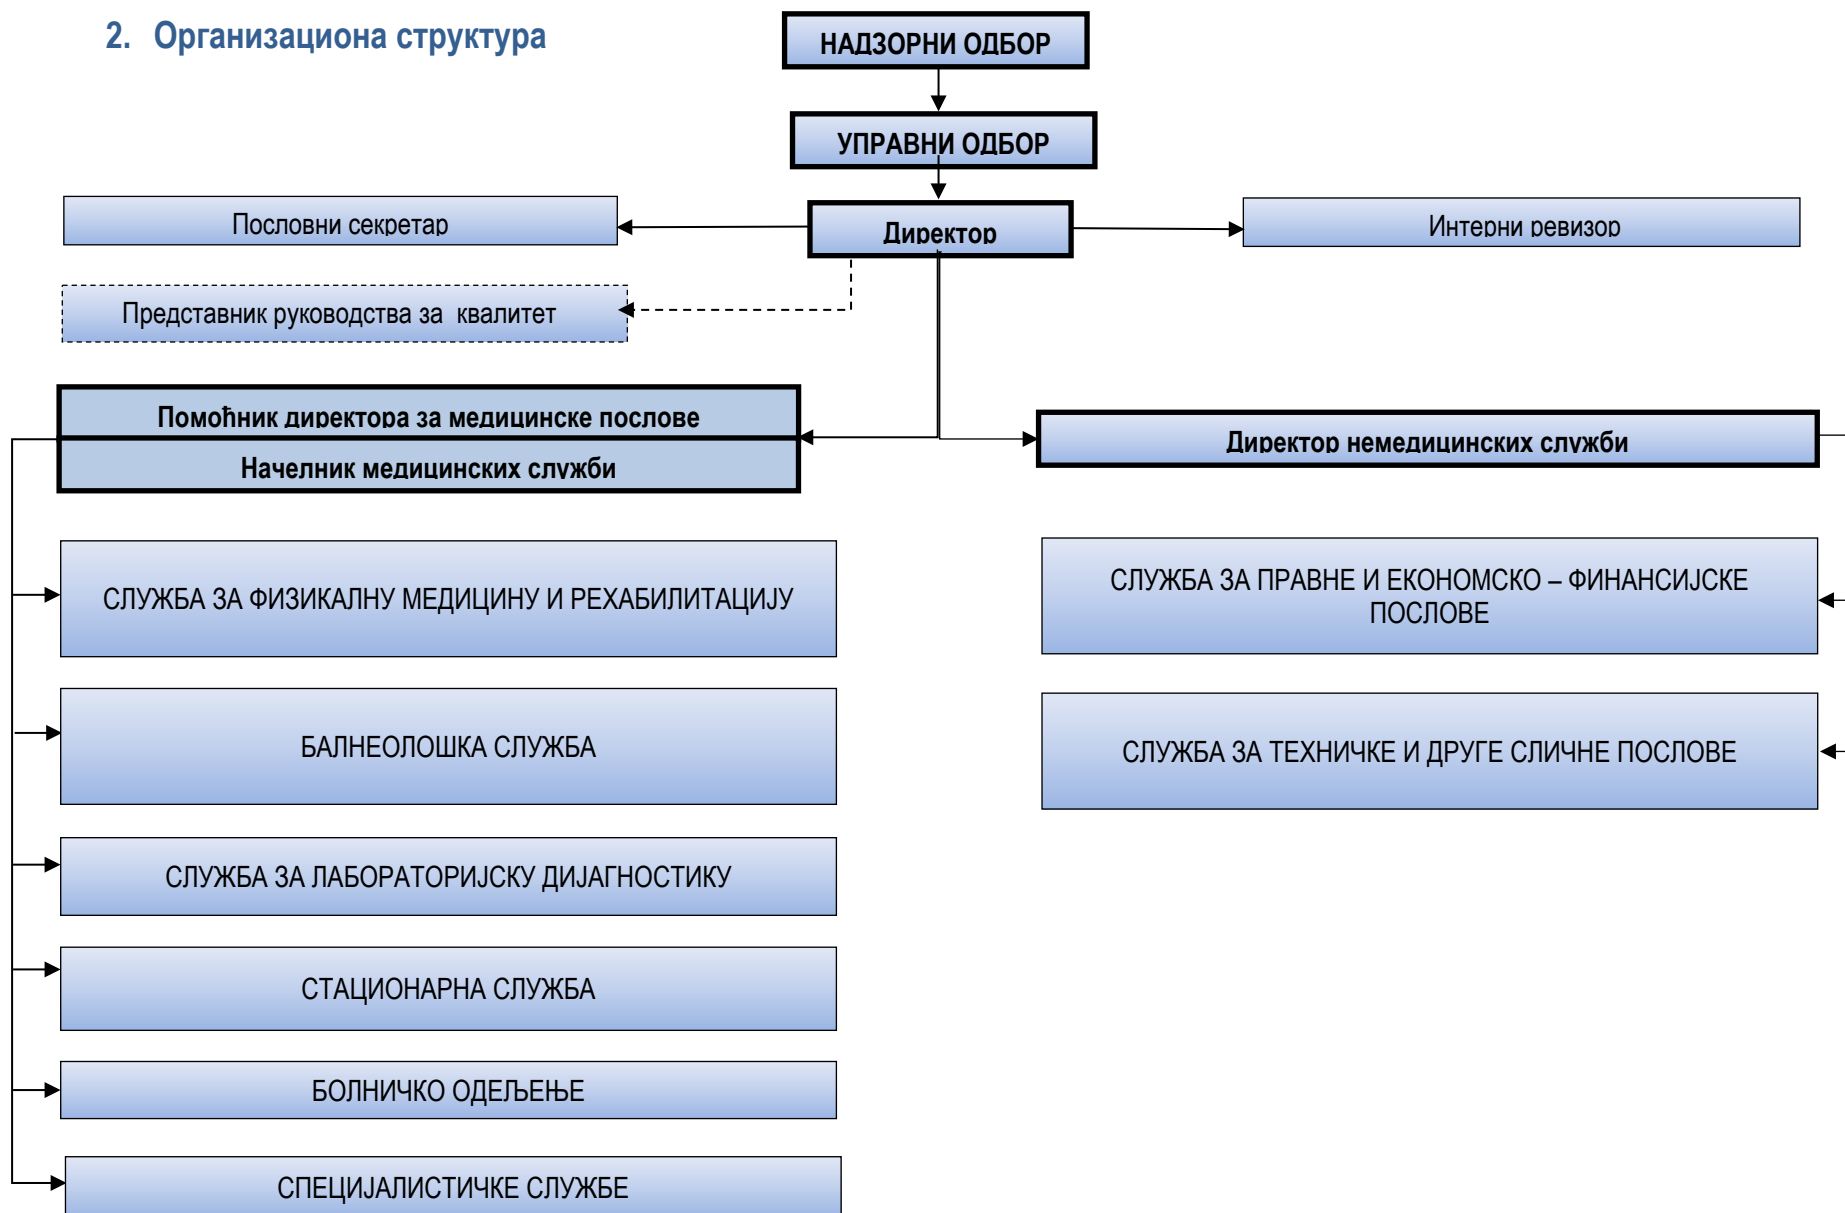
2. Организациона структура

НАДЗОРНИ ОДБОР

УПРАВНИ ОДБОР

Пословни секретар

Директор

Интерни ревизор

Представник руководства за квалитет

Помоћник директора за медицинске послове

Начелник медицинских служби

Директор немедицинских служби

СЛУЖБА ЗА ФИЗИКАЛНУ МЕДИЦИНУ И РЕХАБИЛИТАЦИЈУ

СЛУЖБА ЗА ПРАВНЕ И ЕКОНОМСКО – ФИНАНСИЈСКЕ ПОСЛОВЕ

БАЛНЕОЛОШКА СЛУЖБА

СЛУЖБА ЗА ТЕХНИЧКЕ И ДРУГЕ СЛИЧНЕ ПОСЛОВЕ

СЛУЖБА ЗА ЛАБОРАТОРИЈСКУ ДИЈАГНОСТИКУ

СТАЦИОНАРНА СЛУЖБА

БОЛНИЧКО ОДЕЉЕЊЕ

СПЕЦИЈАЛИСТИЧКЕ СЛУЖБЕ